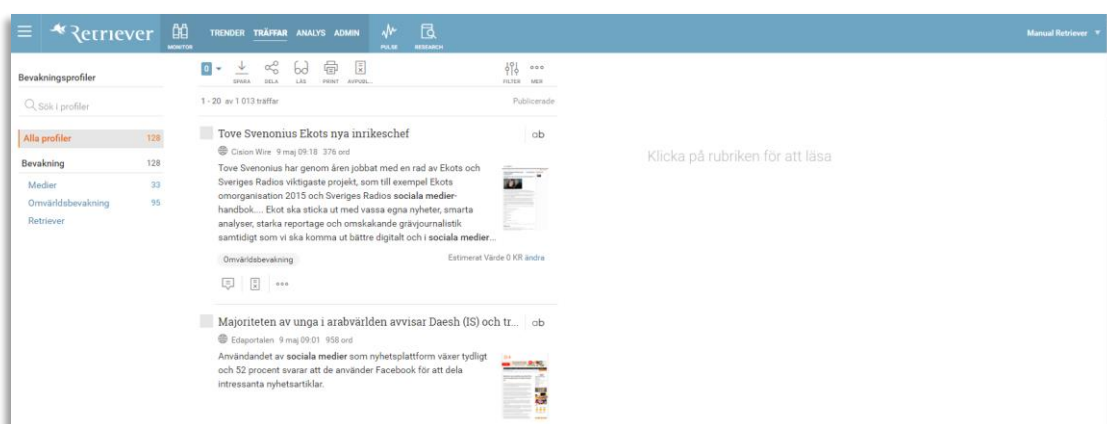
Retriever MONITOR TRENDER TRÄFFAR ANALYS ADMIN PULSE RESEARCH Manual Retriever

Bevakningsprofiler

Sök i profiler

Alla profiler 128

Bevakning 128

Medier 33

Omvärldsbevakning 95

Retriever

0 SPARA DELA LÄS PRINT AVPUBL... FILTER MER

1 - 20 av 1 013 träffar Publicerade

Tove Svenonius Ekots nya inrikeschef ob

Cision Wire 9 maj 09:18 376 ord

Tove Svenonius har genom åren jobbat med en rad av Ekots och Sveriges Radios viktigaste projekt, som till exempel Ekots omorganisation 2015 och Sveriges Radios sociala medier-handbok.... Ekot ska sticka ut med vassa egna nyheter, smarta analyser, starka reportage och omskakande grävjournalistik samtidigt som vi ska komma ut bättre digitalt och i sociala medier...

Omvärldsbevakning Estimerat Värde 0 KR ändra

Majoriteten av unga i arabvärlden avvisar Daesh (IS) och tr... ob

Edaportalen 9 maj 09:01 958 ord

Användandet av sociala medier som nyhetsplattform växer tydligt och 52 procent svarar att de använder Facebook för att dela intressanta nyhetsartiklar.

Klicka på rubriken för att läsa